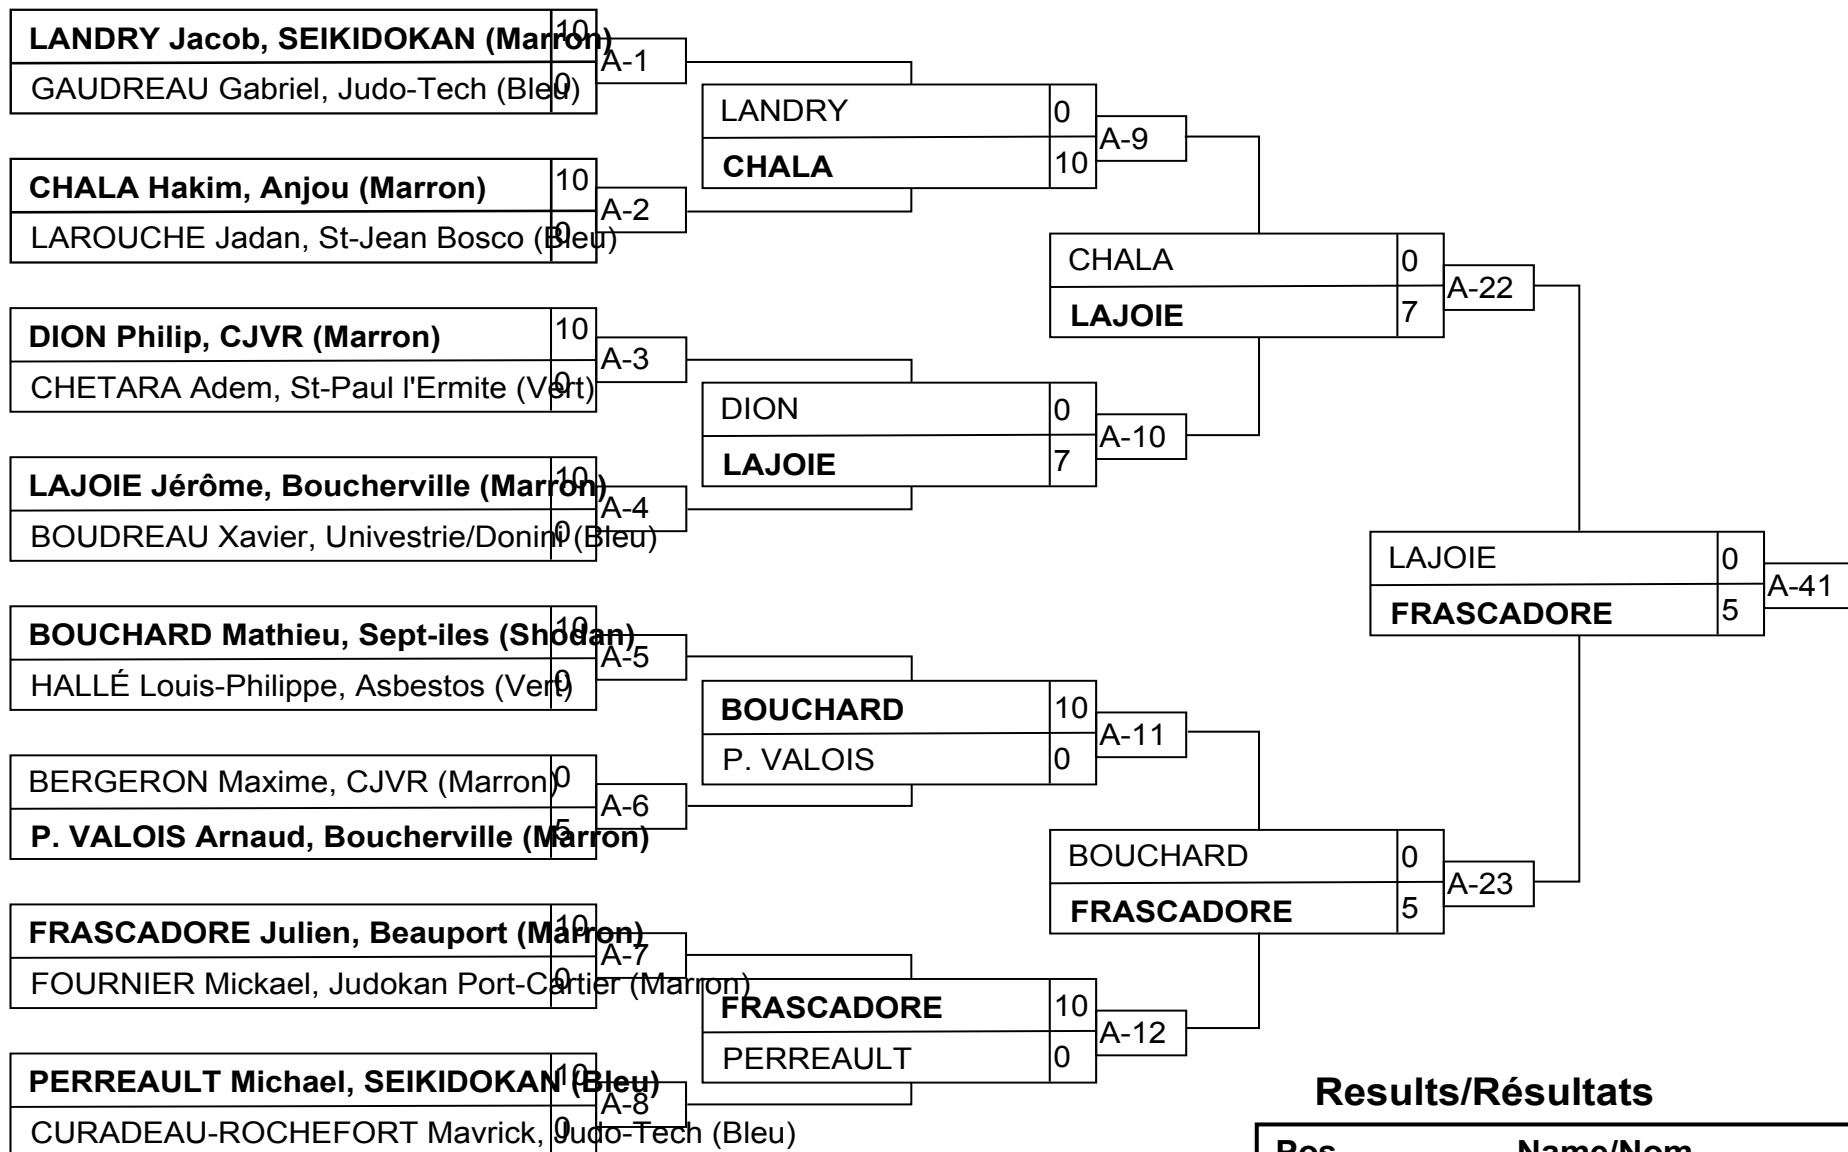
LANDRY Jacob, SEIKIDOKAN (Marron) 10
GAUDREAU Gabriel, Judo-Tech (Bleu) 0
A-1

CHALA Hakim, Anjou (Marron) 10
LAROUCHE Jadan, St-Jean Bosco (Bleu) 0
A-2

DION Philip, CJVR (Marron) 10
CHETARA Adem, St-Paul l'Ermite (Vert) 0
A-3

LAJOIE Jérôme, Boucherville (Marron) 10
BOUDREAU Xavier, Univestrie/Donini (Bleu) 0
A-4

BOUCHARD Mathieu, Sept-iles (Shodan) 10
HALLÉ Louis-Philippe, Asbestos (Vert) 0
A-5

BERGERON Maxime, CJVR (Marron) 0
P. VALOIS Arnaud, Boucherville (Marron) 5
A-6

FRASCADORE Julien, Beauport (Marron) 10
FOURNIER Mickael, Judokan Port-Cartier (Marron) 0
A-7

PERREAULT Michael, SEIKIDOKAN (Bleu) 10
CURADEAU-ROCHEFORT Mavrick, Judo-Tech (Bleu) 0
A-8

LANDRY 0
CHALA 10
A-9

DION 0
LAJOIE 7
A-10

BOUCHARD 10
P. VALOIS 0
A-11

FRASCADORE 10
PERREAULT 0
A-12

CHALA 0
LAJOIE 7
A-22

BOUCHARD 0
FRASCADORE 5
A-23

LAJOIE 0
FRASCADORE 5
A-41

Results/Résultats

Pos. Name/Nom